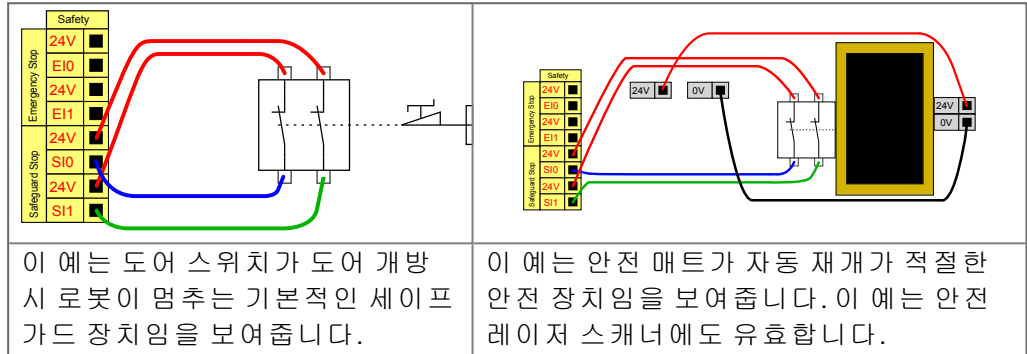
| Safety | | Safety | 24V | 0V | 24V | 0V |
|---|---|---|---|---|---|---|
| Emergency Stop: 24V, EI0, 24V, EI1 | Safeguard Stop: 24V, SI0, 24V, SI1 | Emergency Stop: 24V, EI0, 24V, EI1 | Safeguard Stop: 24V, SI0, 24V, SI1 | | | |

| 이 예는 도어 스위치가 도어 개방 시 로봇이 멈추는 기본적인 세이프가드 장치임을 보여줍니다. | 이 예는 안전 매트가 자동 재개가 적절한 안전 장치임을 보여줍니다. 이 예는 안전 레이저 스캐너에도 유효합니다. |
|---|---|